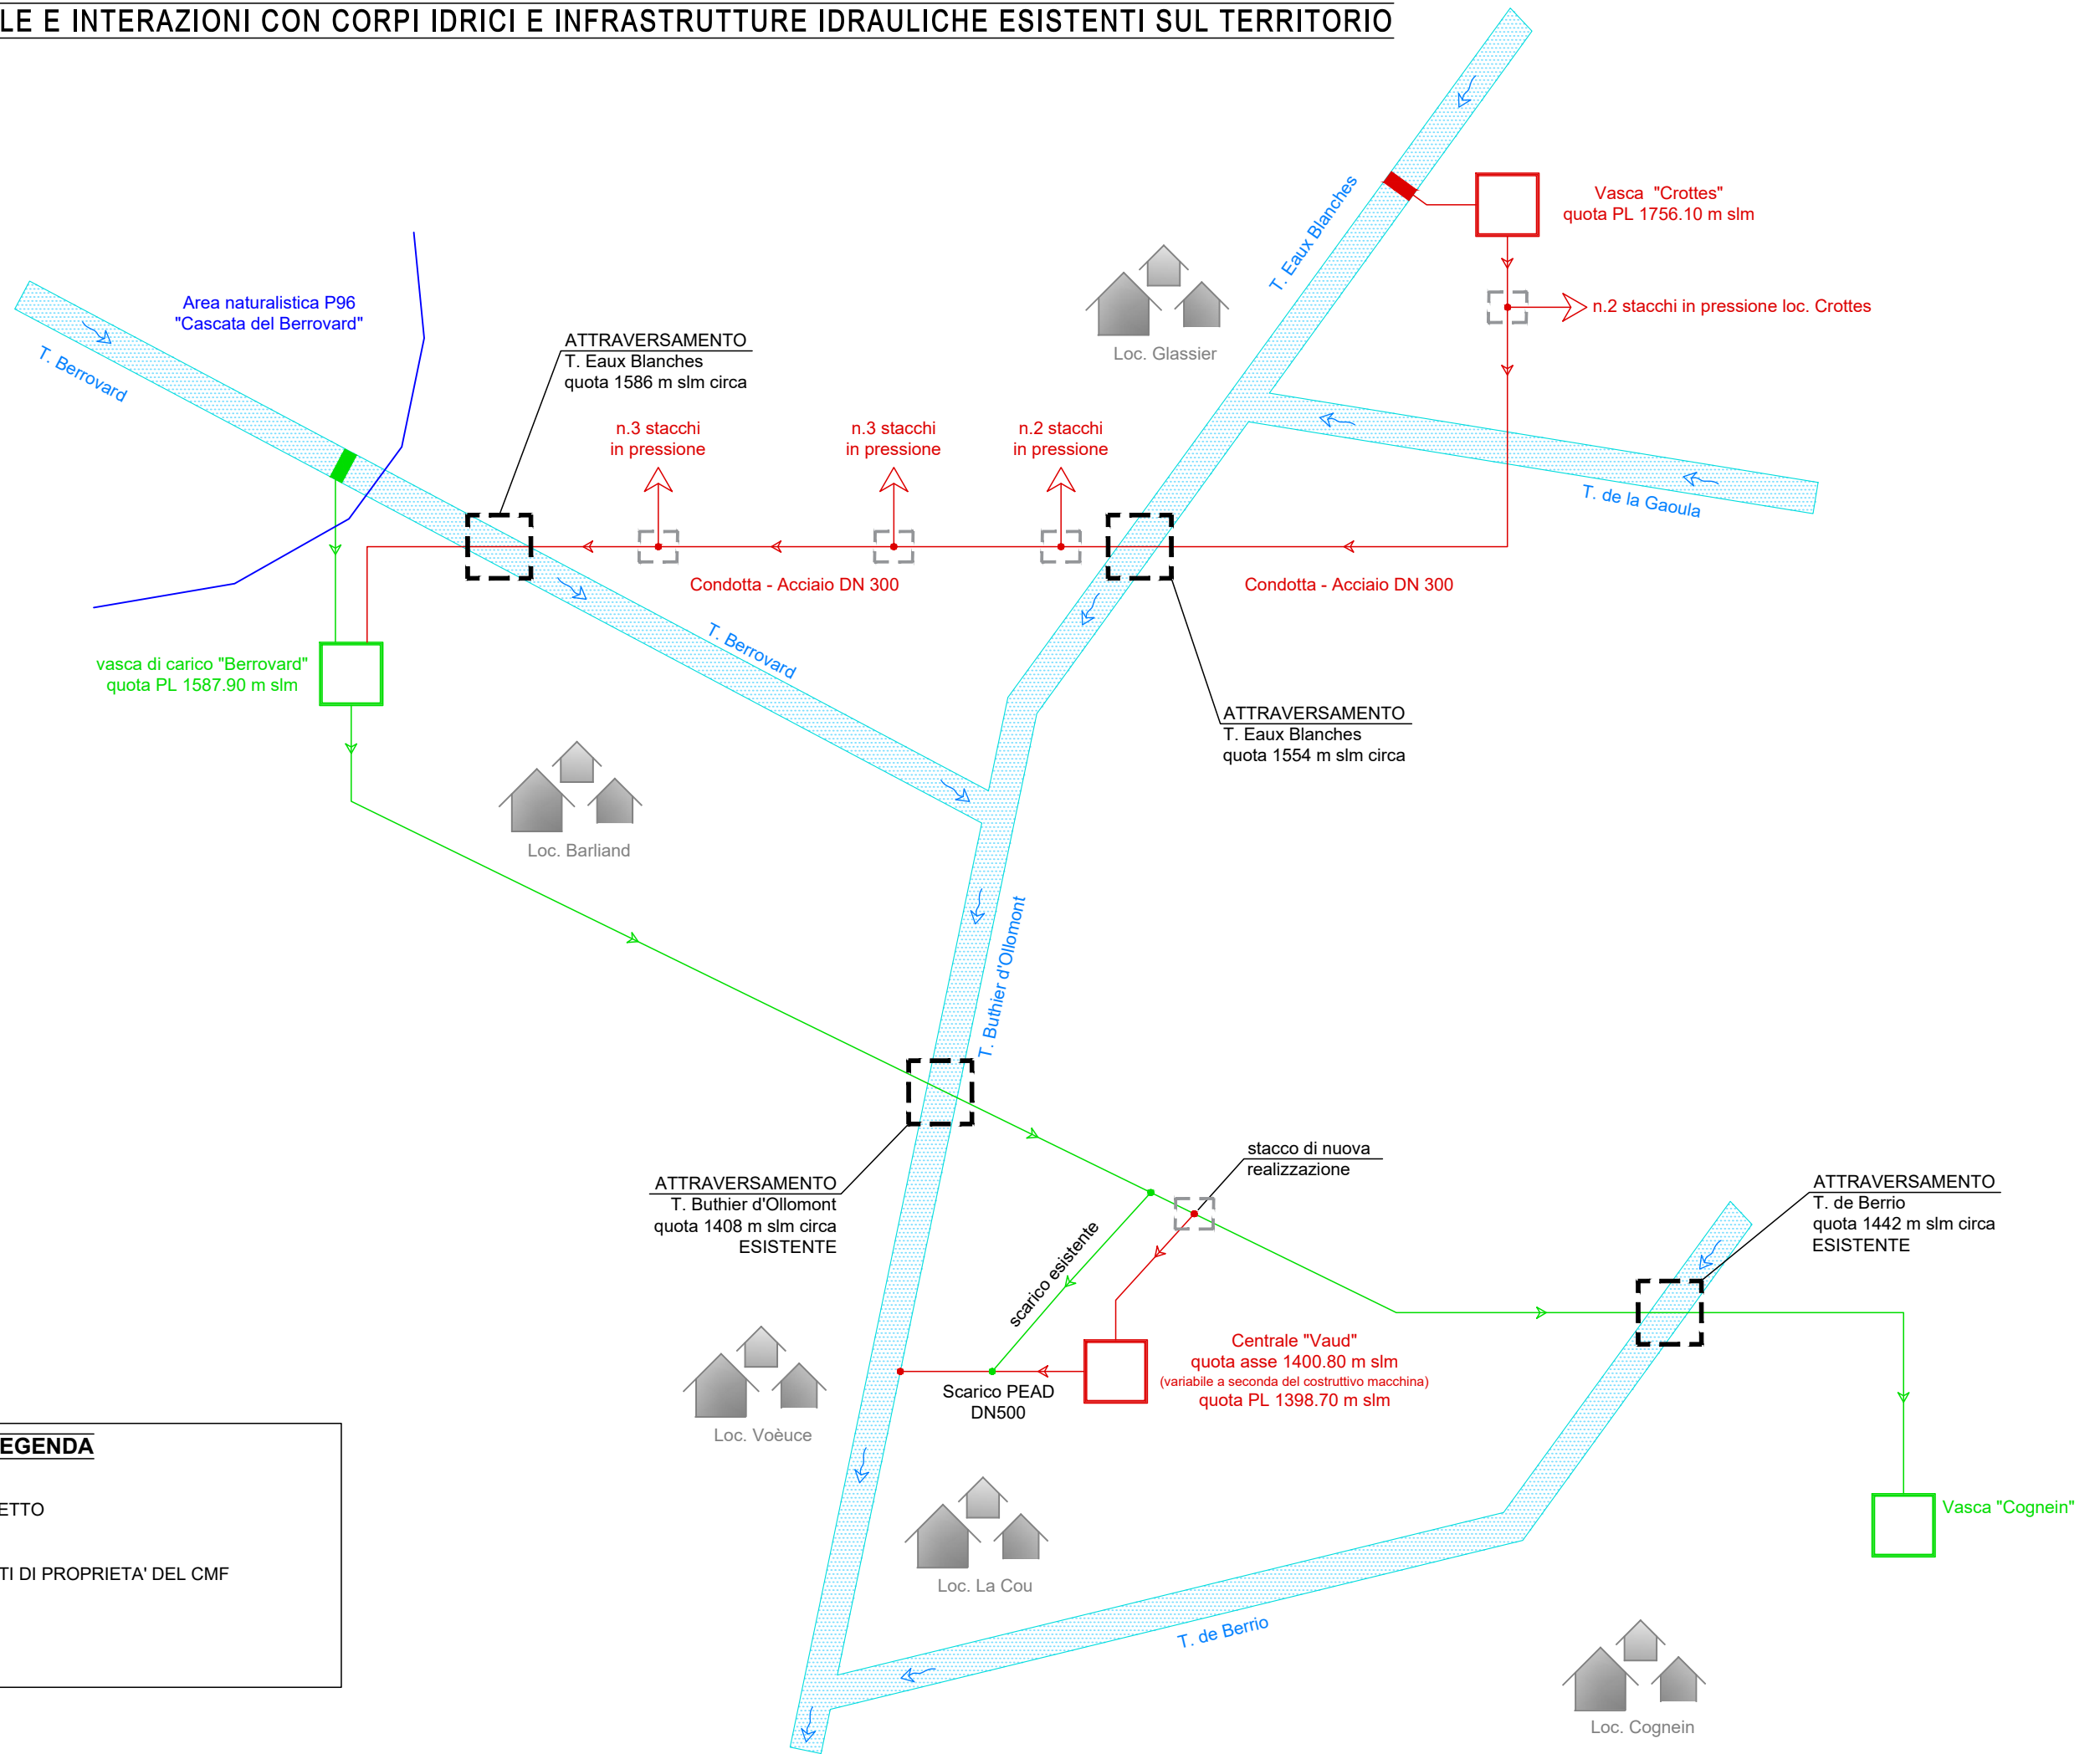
LE E INTERAZIONI CON CORPI IDRICI E INFRASTRUTTURE IDRAULICHE ESISTENTI SUL TERRITORIO

Vasca "Crottes"
quota PL 1756.10 m slm

T. Eaux Blanches

n.2 stacchi in pressione loc. Crottes

Loc. Glassier

Area naturalistica P96
"Cascata del Berrovard"

T. Berrovard

ATTRAVERSAMENTO
T. Eaux Blanches
quota 1586 m slm circa

n.3 stacchi
in pressione

n.3 stacchi
in pressione

n.2 stacchi
in pressione

T. de la Gaoula

Condotta - Acciaio DN 300

Condotta - Acciaio DN 300

T. Berrovard

vasca di carico "Berrovard"
quota PL 1587.90 m slm

ATTRAVERSAMENTO
T. Eaux Blanches
quota 1554 m slm circa

Loc. Barliand

T. Buthier d'Ollomont

ATTRAVERSAMENTO
T. Buthier d'Ollomont
quota 1408 m slm circa
ESISTENTE

stacco di nuova
realizzazione

ATTRAVERSAMENTO
T. de Berrio
quota 1442 m slm circa
ESISTENTE

scarico esistente

Centrale "Vaud"
quota asse 1400.80 m slm
(variabile a seconda del costruttivo macchina)
quota PL 1398.70 m slm

Scarico PEAD
DN500

Loc. Voèuce

EGENDA

ETTO

TI DI PROPRIETA' DEL CMF

Vasca "Cognein"

Loc. La Cou

T. de Berrio

Loc. Cognein